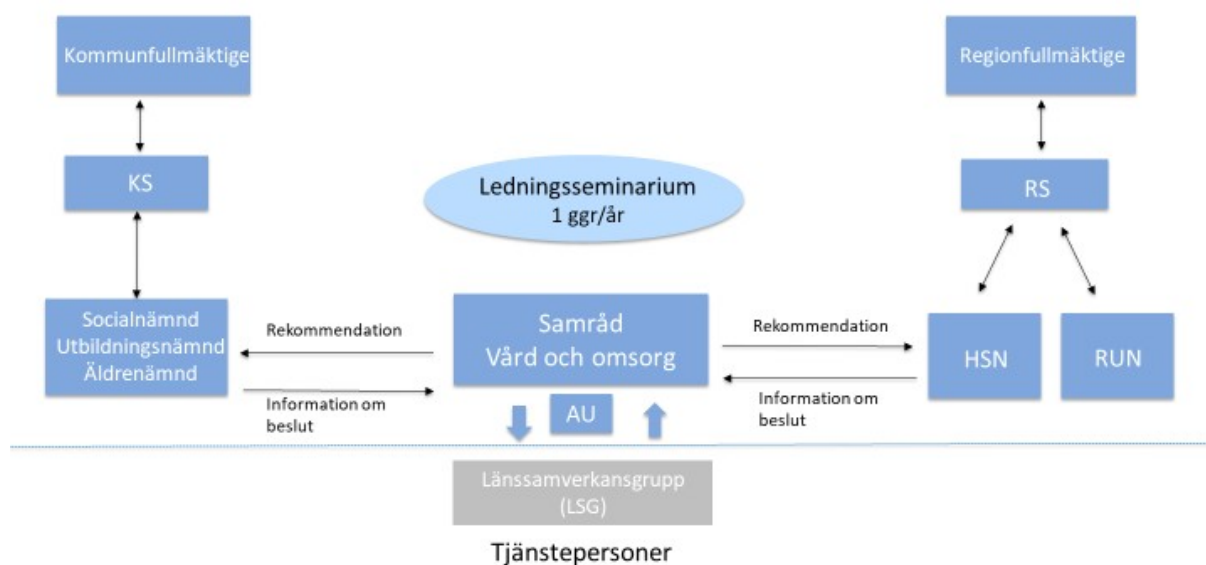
Kommunfullmäktige

Regionfullmäktige

KS

Ledningsseminarium
1 ggr/år

RS

Socialnämnd
Utbildningsnämnd
Äldrenämnd

Rekommendation

Samråd
Vård och omsorg

Rekommendation

HSN

RUN

Information om beslut

AU

Information om beslut

Länssamverkansgrupp
(LSG)

Tjänstepersoner